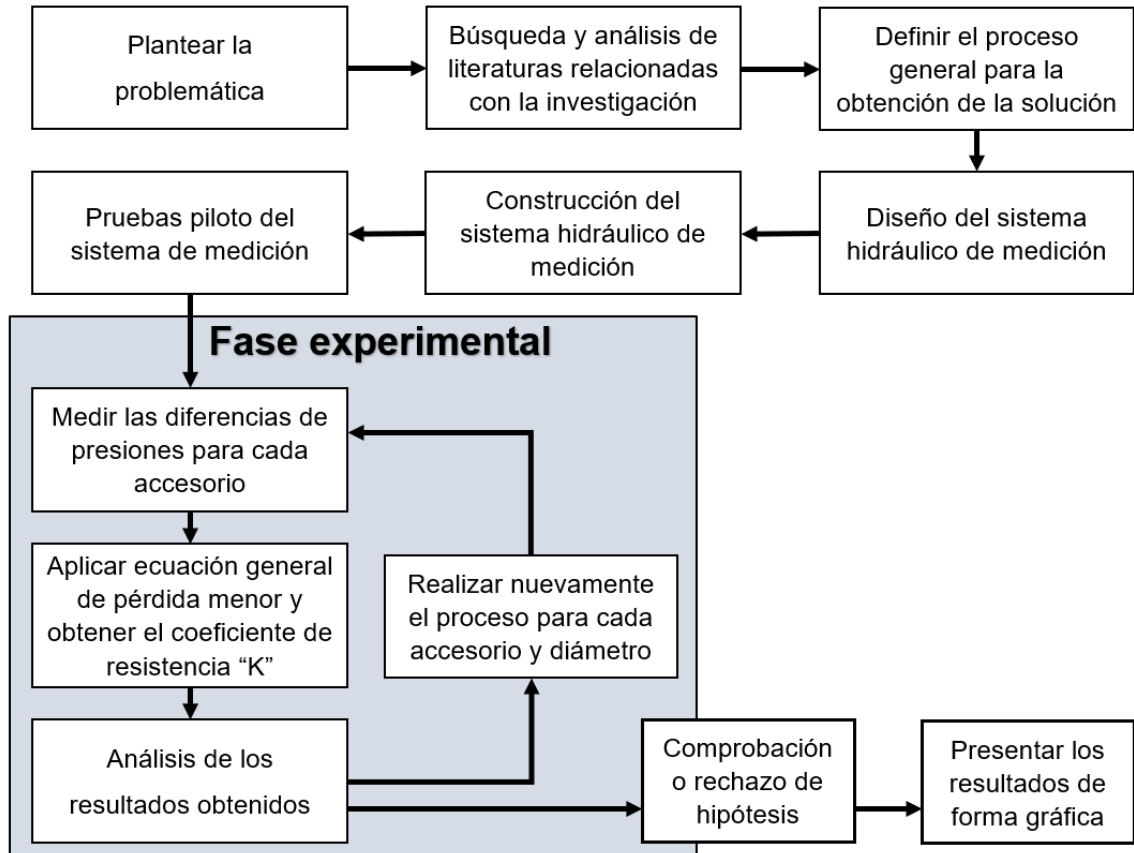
Plantear la problemática

Búsqueda y análisis de literaturas relacionadas con la investigación

Definir el proceso general para la obtención de la solución

Diseño del sistema hidráulico de medición

Construcción del sistema hidráulico de medición

Pruebas piloto del sistema de medición

Fase experimental

Medir las diferencias de presiones para cada accesorio

Aplicar ecuación general de pérdida menor y obtener el coeficiente de resistencia "K"

Realizar nuevamente el proceso para cada accesorio y diámetro

Análisis de los resultados obtenidos

Comprobación o rechazo de hipótesis

Presentar los resultados de forma gráfica